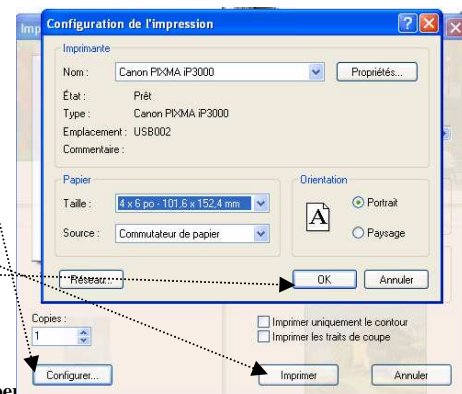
Imp

Configuration de l'impression

Imprimante

Nom : Canon PIXMA iP3000

Propriétés...

État : Prêt

Type : Canon PIXMA iP3000

Emplacement : USB002

Commentaire :

Papier

Taille : 4 x 6 po - 101,6 x 152,4 mm

Source : Commutateur de papier

Orientation

Portrait

Paysage

A

Réseau...

OK

Annuler

Copies :

1

Imprimer uniquement le contour

Imprimer les traits de coupe

Configurer...

Imprimer

Annuler

per